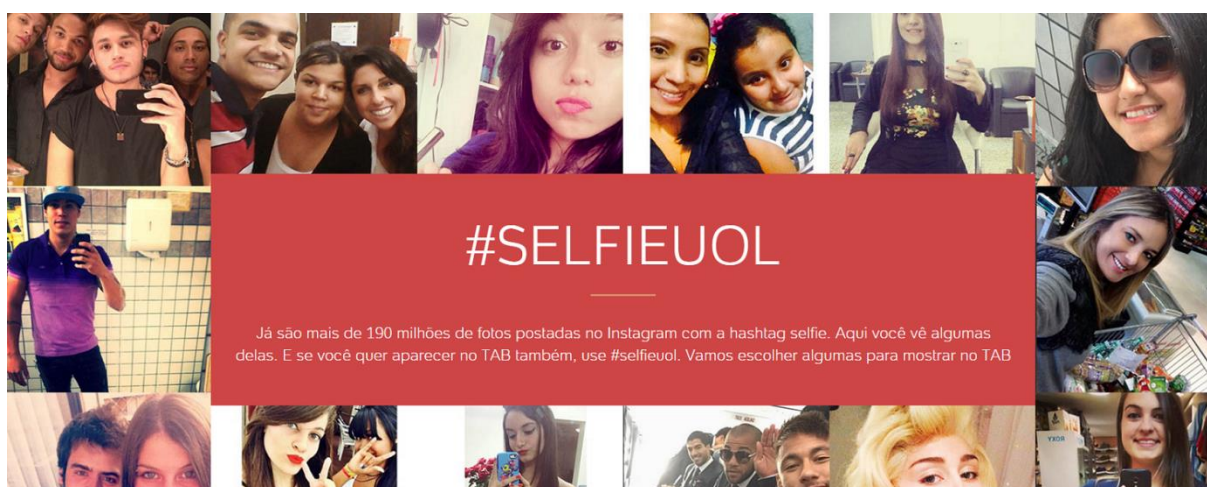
#SELFIEUOL

Já são mais de 190 milhões de fotos postadas no Instagram com a hashtag selfie. Aqui você vê algumas delas. E se você quer aparecer no TAB também, use #selfieuol. Vamos escolher algumas para mostrar no TAB